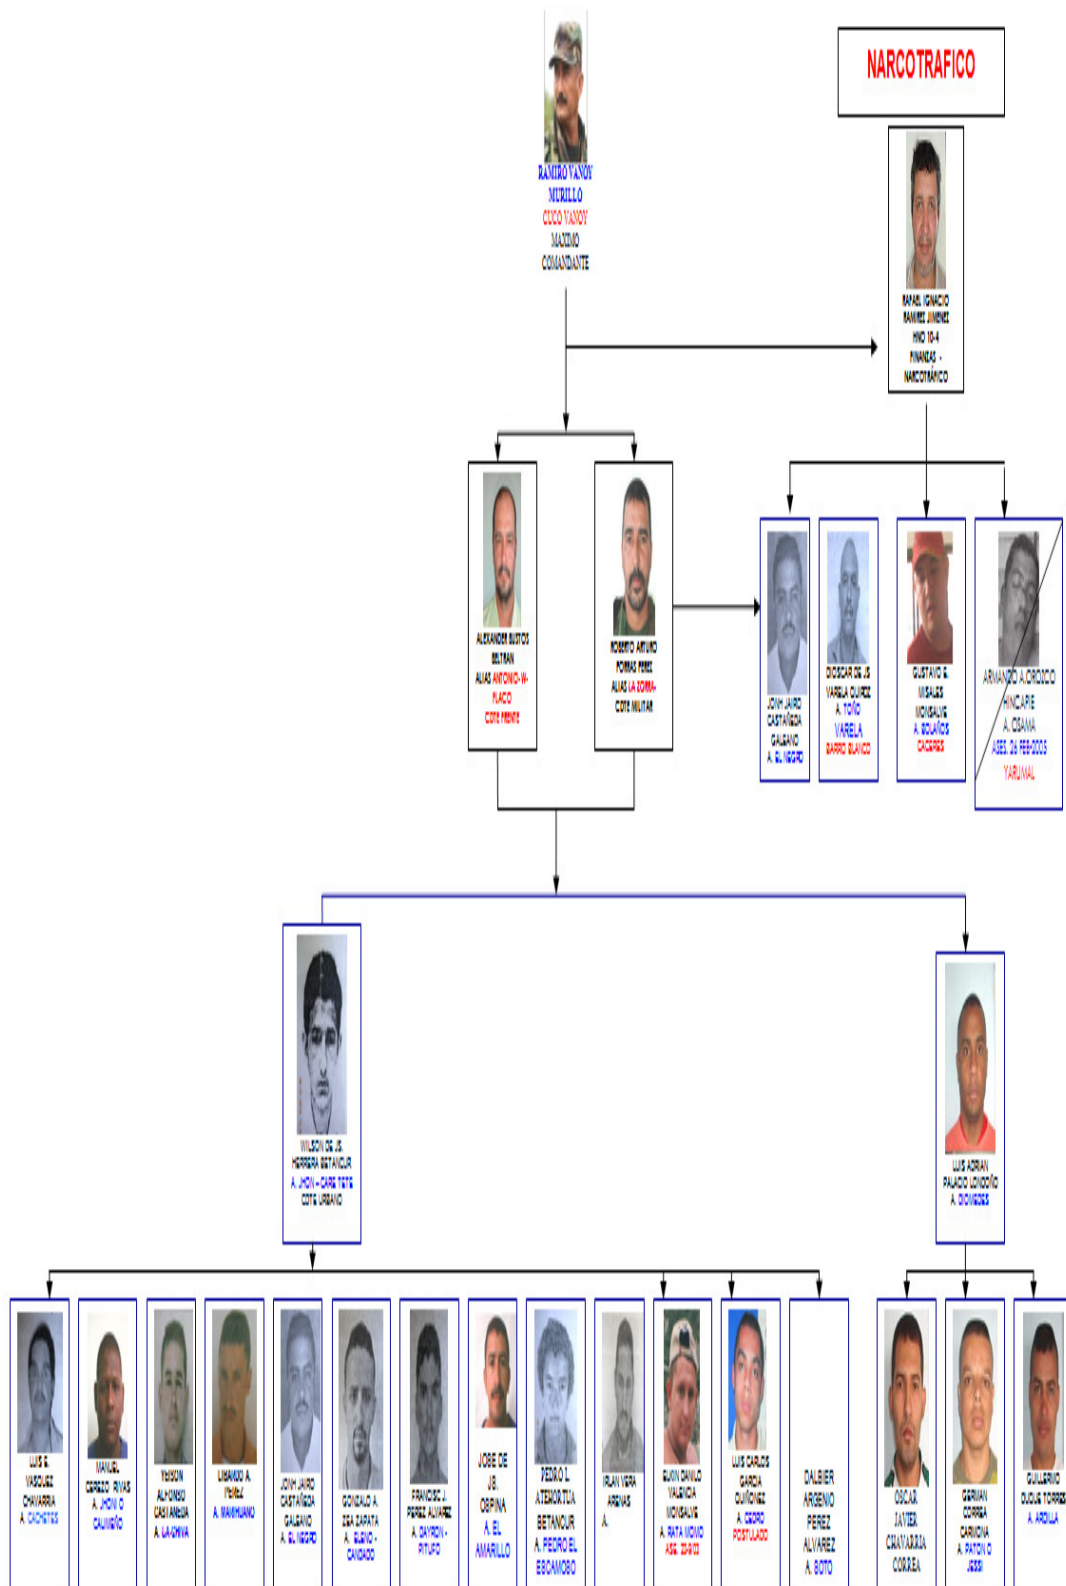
NARCOTRAFICO

RAMIRO VANOY MURILLO
CUCO VANOY
MAXIMO COMANDANTE

RAFAEL IGNACIO RAMIREZ JIMENEZ
HNO 10-4
FINANZAS - NARCOTRÁFICO

ALEXANDER BUSTOS BELTRAN
ALIAS ANTONIO-W-FLACO
CDTE FRENTE

ROBERTO ARTURO PORRAS PEREZ
ALIAS LA ZORRA
CDTE MILITAR

JOHN JAIRO CASTAÑEDA GALEANO
A. EL NEGRO

DIOSCAR DE J.S VARELA SUAREZ
A. TOÑO VARELA
BARRO BLANCO

GUSTAVO E. MISALES MONSALVE
A. BOLAÑOS
CACERES

ARMANDO A. OROZCO HINCAPIE
A. OBAMA
ASES. 26 FEB2005
YARUMAL

WILSON DE J.S HERRERA BETANCUR
A. JHON - CARE TETE
CDTE URBANO

LUIS ADRIAN PALACIO LONDOÑO
A. DIOMEDES

LUIS E. VASQUEZ CHAVARRIA
A. CACHETES

MANUEL CEREZO RIVAS
A. JHON O CALIMEÑO

YEISON ALFONSO CASTAÑEDA
A. LA CHIVA

LISANDRO A. PEREZ
A. MANIHUANO

JOHN JAIRO CASTAÑEDA GALEANO
A. EL NEGRO

GONZALO A. ISAZA ZAPATA
A. ELKIN - CANDADO

FRANCISC J. PEREZ ALVAREZ
A. DAYRON - PITUFO

JOSE DE JS. OSPINA
A. EL AMARILLO

PEDRO L. ATEHORTUA BETANCUR
A. PEDRO EL ESCAMOSO

IRLAN VERA ARENAS
A.

ELKIN DANILO VALENCIA MONSALVE
A. RATA MONO
ASE. 23-9-03

LUIS CARLOS GARCIA QUIÑONEZ
A. CEDRO
POSTULADO

DALBIER ARGENIO PEREZ ALVAREZ
A. BOTO

OSCAR JAVIER CHAVARRIA CORREA

GERMAN CORREA CARMONA
A. PATON O JESSI

GUILLERMO DUQUE TORRES
A. ARDILLA